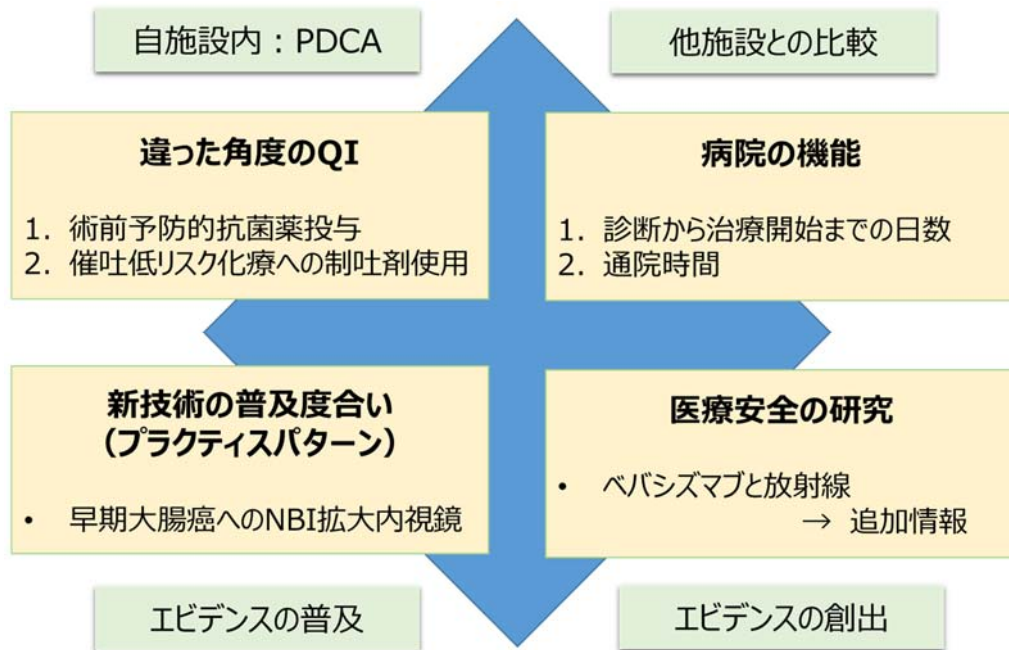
自施設内：PDCA

他施設との比較

違った角度のQI

1. 術前予防的抗菌薬投与
2. 催吐低リスク化療への制吐剤使用

病院の機能

1. 診断から治療開始までの日数
2. 通院時間

新技術の普及度合い
（プラクティスパターン）

• 早期大腸癌へのNBI拡大内視鏡

医療安全の研究

• ベバシズマブと放射線
→ 追加情報

エビデンスの普及

エビデンスの創出